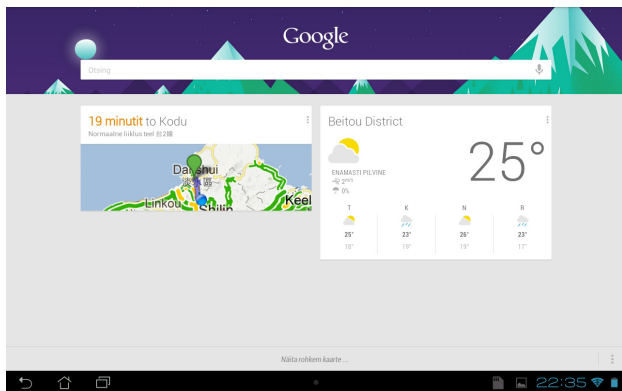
Google

Otsing

19 minutit to Kodu

Normaalne liiklus teel 台2線

Danshui

Linkou

Shilin

Keel

Beitou District

25°

ENAMASTI PILVINE

2 m/s

0%

| T | K | N | R |
|---|---|---|---|
| 25° | 23° | 26° | 23° |
| 18° | 19° | 19° | 17° |

Näita rohkem kaarte ...

22:35